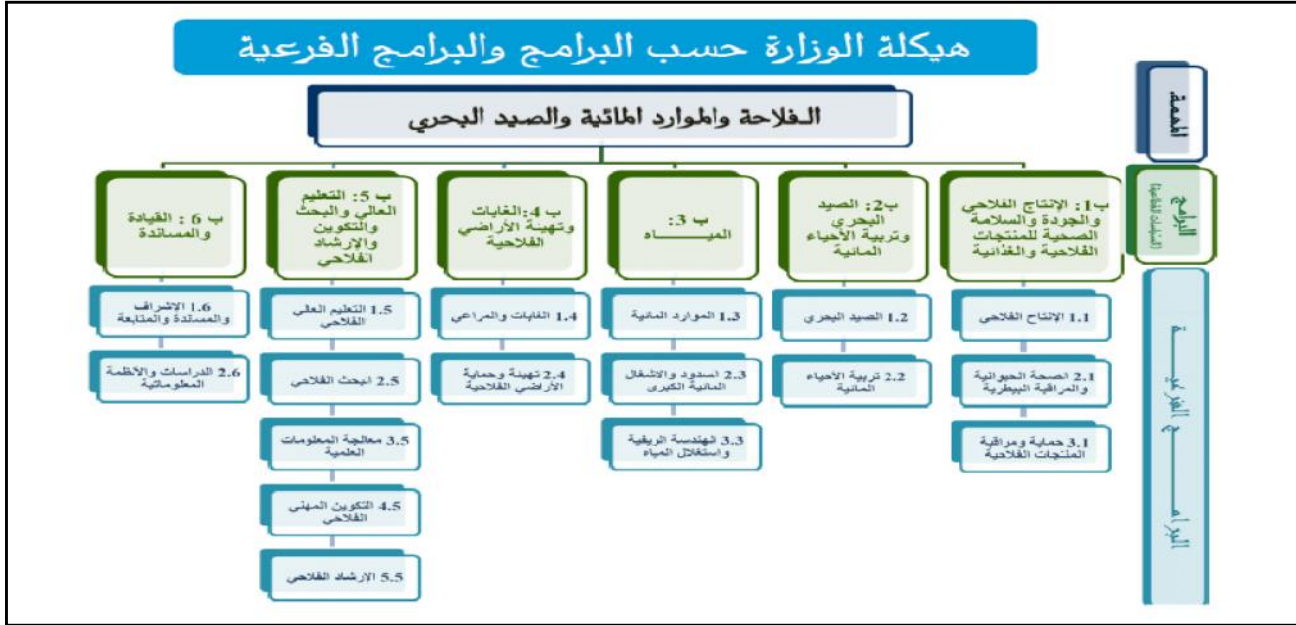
هيكلة الوزارة حسب البرامج والبرامج الفرعية

المهمة

الفلاحة والموارد المائية والصيد البحري

البرامج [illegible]

ب1: الإنتاج الفلاحي والجودة والسلامة الصحية للمنتجات الفلاحية والغذائية

ب2: الصيد البحري وتربية الأحياء المائية

ب 3: المياه

ب 4: الغابات وتهيئة الأراضي الفلاحية

ب 5: التعليم العالي والبحث والتكوين والإرشاد الفلاحي

ب 6: القيادة والمساندة

البرامج الفرعية

1.1 الإنتاج الفلاحي

2.1 الصحة الحيوانية والمراقبة البيطرية

3.1 حماية ومراقبة المنتجات الفلاحية

1.2 الصيد البحري

2.2 تربية الأحياء المائية

1.3 الموارد المائية

2.3 السدود والأشغال المائية الكبرى

3.3 الهندسة الريفية واستغلال المياه

1.4 الغابات والمراعي

2.4 تهيئة وحماية الأراضي الفلاحية

1.5 التعليم العالي الفلاحي

2.5 البحث الفلاحي

3.5 معالجة المعلومات العلمية

4.5 التكوين المهني الفلاحي

5.5 الإرشاد الفلاحي

1.6 الإشراف والمساندة والمتابعة

2.6 الدراسات والأنظمة المعلوماتية